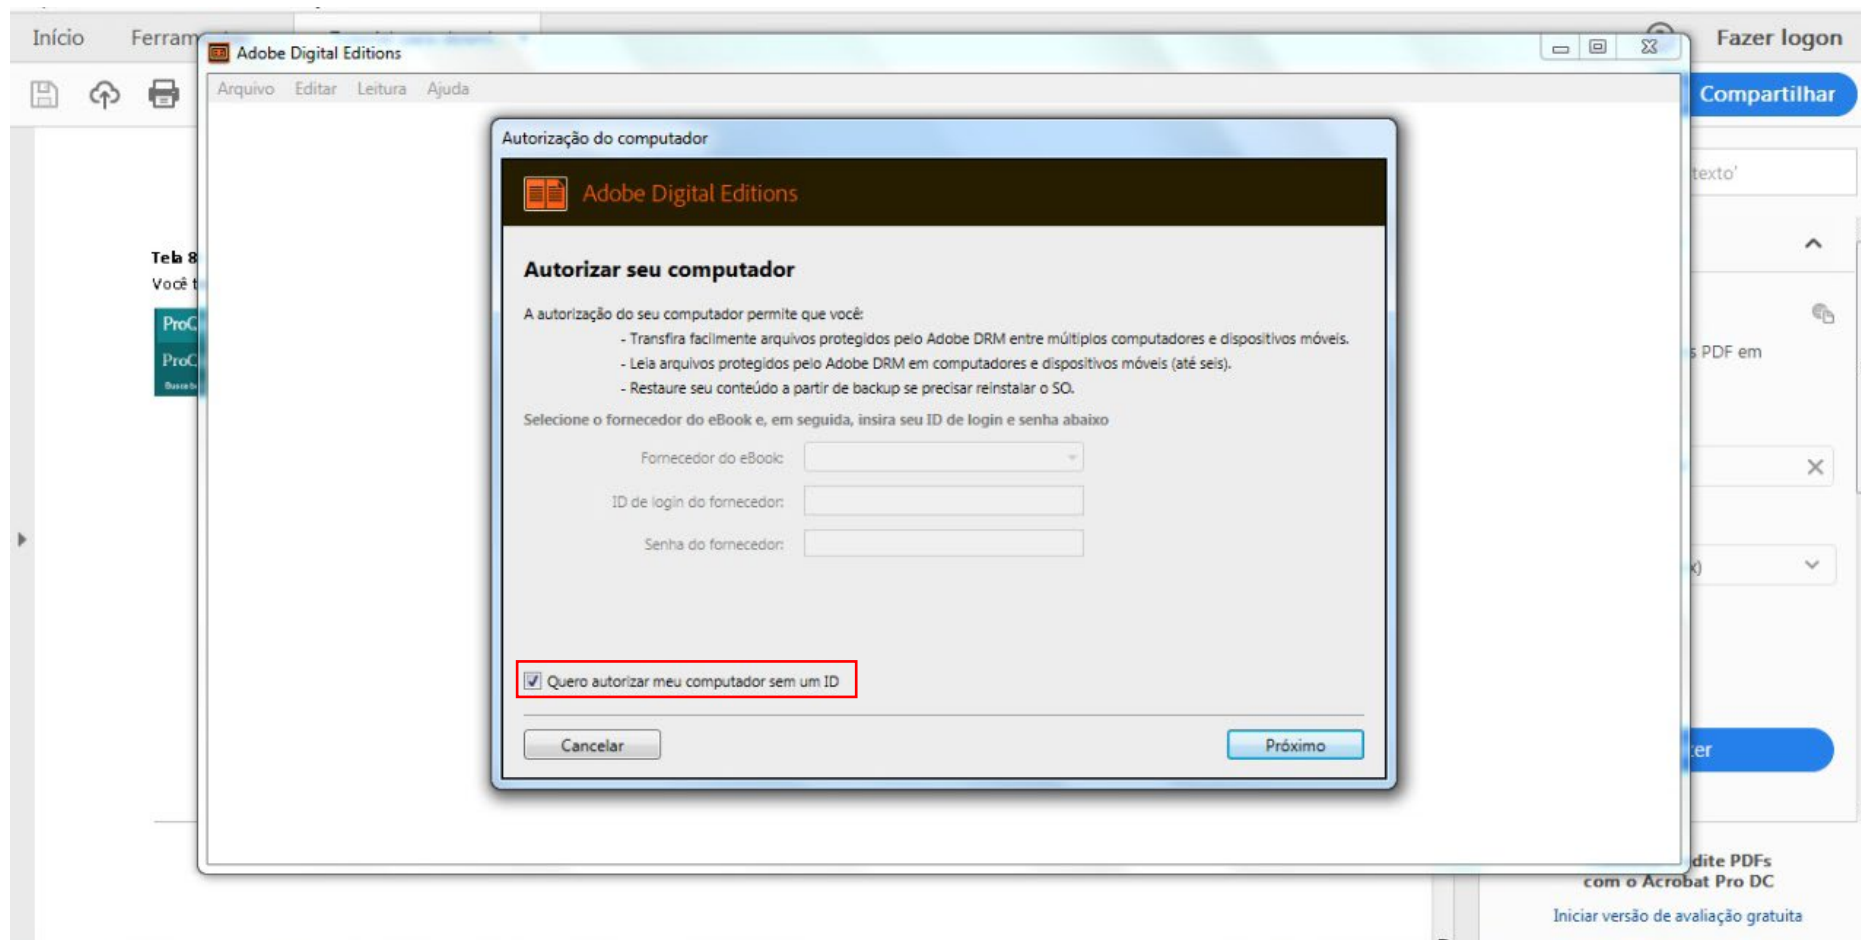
Início Ferram

Fazer logon

Compartilhar

Adobe Digital Editions

Arquivo Editar Leitura Ajuda

Tela 8
Você t

ProC
ProC

Autorização do computador

Adobe Digital Editions

Autorizar seu computador

A autorização do seu computador permite que você:
- Transfira facilmente arquivos protegidos pelo Adobe DRM entre múltiplos computadores e dispositivos móveis.
- Leia arquivos protegidos pelo Adobe DRM em computadores e dispositivos móveis (até seis).
- Restaure seu conteúdo a partir de backup se precisar reinstalar o SO.

Selecione o fornecedor do eBook e, em seguida, insira seu ID de login e senha abaixo

Fornecedor do eBook:
ID de login do fornecedor:
Senha do fornecedor:

Quero autorizar meu computador sem um ID

Cancelar

Próximo

texto'

s PDF em

x)

zer

dite PDFs
com o Acrobat Pro DC

Iniciar versão de avaliação gratuita